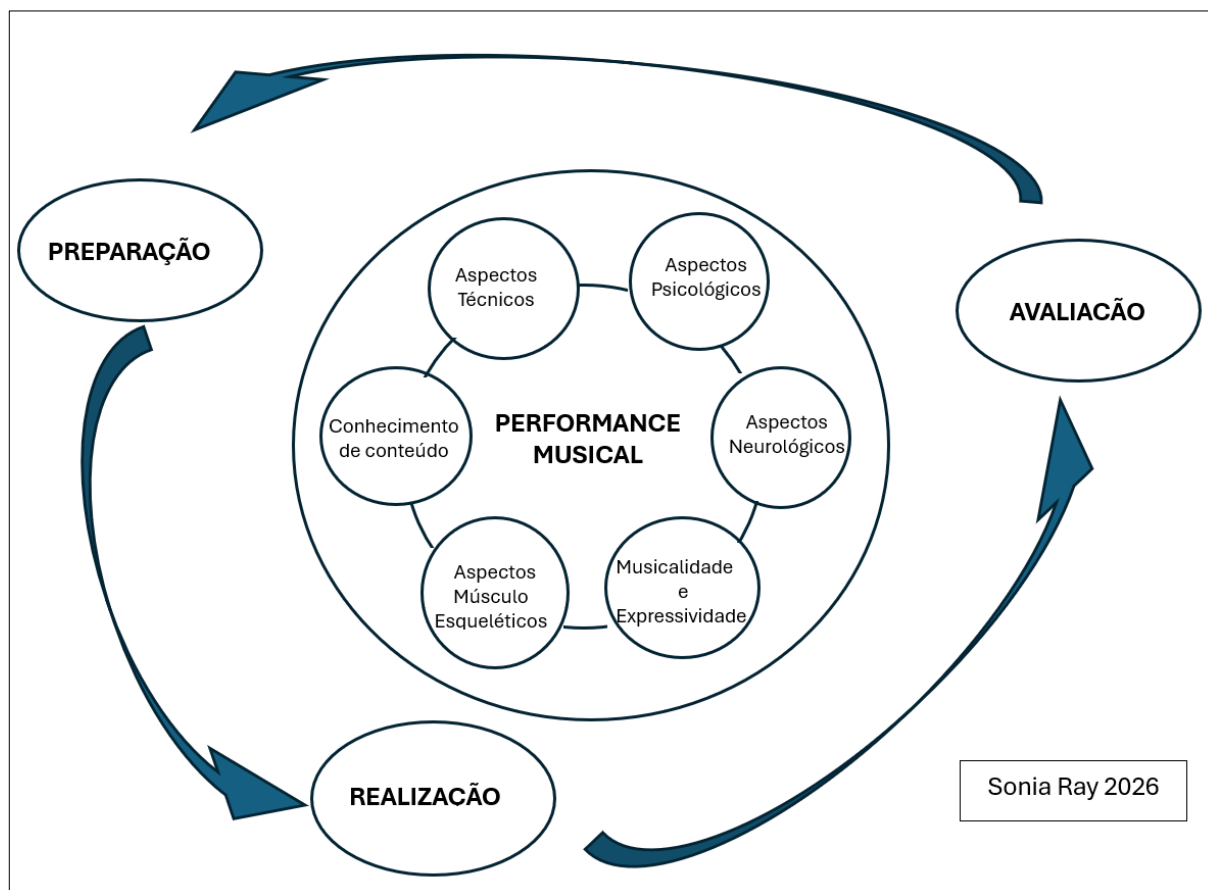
PREPARAÇÃO

AVALIACÃO

REALIZACÃO

PERFORMANCE MUSICAL

Aspectos Técnicos

Aspectos Psicológicos

Aspectos Neurológicos

Musicalidade e Expressividade

Aspectos Músculo Esqueléticos

Conhecimento de conteúdo

Sonia Ray 2026